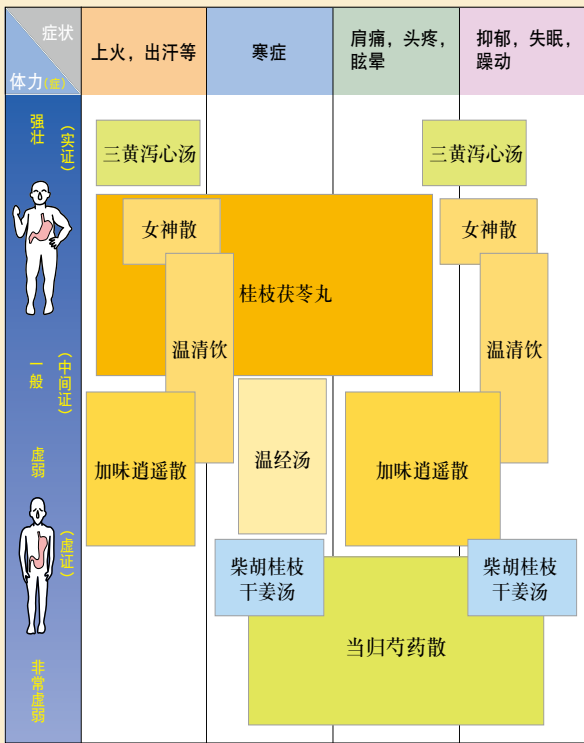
| 症状 / 体力(症) | 上火，出汗等 | 寒症 | 肩痛，头疼，眩晕 | 抑郁，失眠，躁动 |
|---|---|---|---|---|

强壮 （实证）

一般 （中间证）

虚弱 （虚证）

非常虚弱

三黄泻心汤
三黄泻心汤
女神散
女神散
桂枝茯苓丸
温清饮
温清饮
加味逍遥散
温经汤
加味逍遥散
柴胡桂枝干姜汤
柴胡桂枝干姜汤
当归芍药散